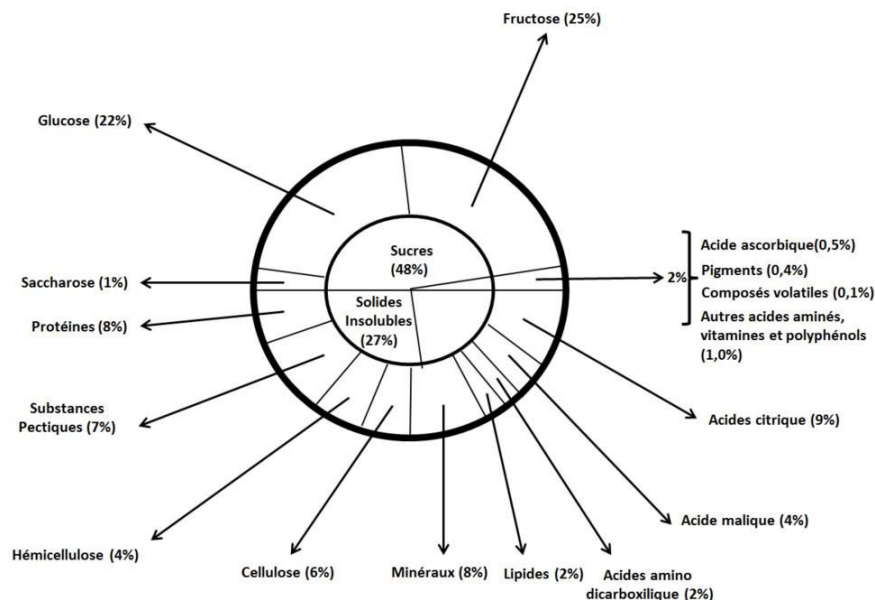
Fructose (25%)

Glucose (22%)

Sucres (48%)

Solides Insolubles (27%)

Saccharose (1%)

Protéines (8%)

Substances Pectiques (7%)

Hémicellulose (4%)

Cellulose (6%)

Minéraux (8%)

Lipides (2%)

Acides amino dicarboxilique (2%)

Acide malique (4%)

Acides citrique (9%)

2%

Acide ascorbique(0,5%)
Pigments (0,4%)
Composés volatiles (0,1%)
Autres acides aminés, vitamines et polyphénols (1,0%)